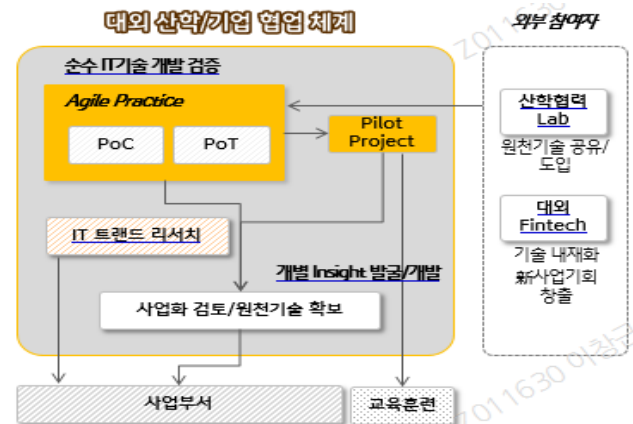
대외 산학/기업 협업 체계

외부 참여자

순수 IT기술 개발 검증

Agile Practice

PoC

PoT

Pilot Project

산학협력 Lab

원천기술 공유/도입

대외 Fintech

기술 내재화 新사업기회 창출

IT 트랜드 리서치

개별 Insight 발굴/개발

사업화 검토/원천기술 확보

사업부서

교육훈련

Z011630 이창